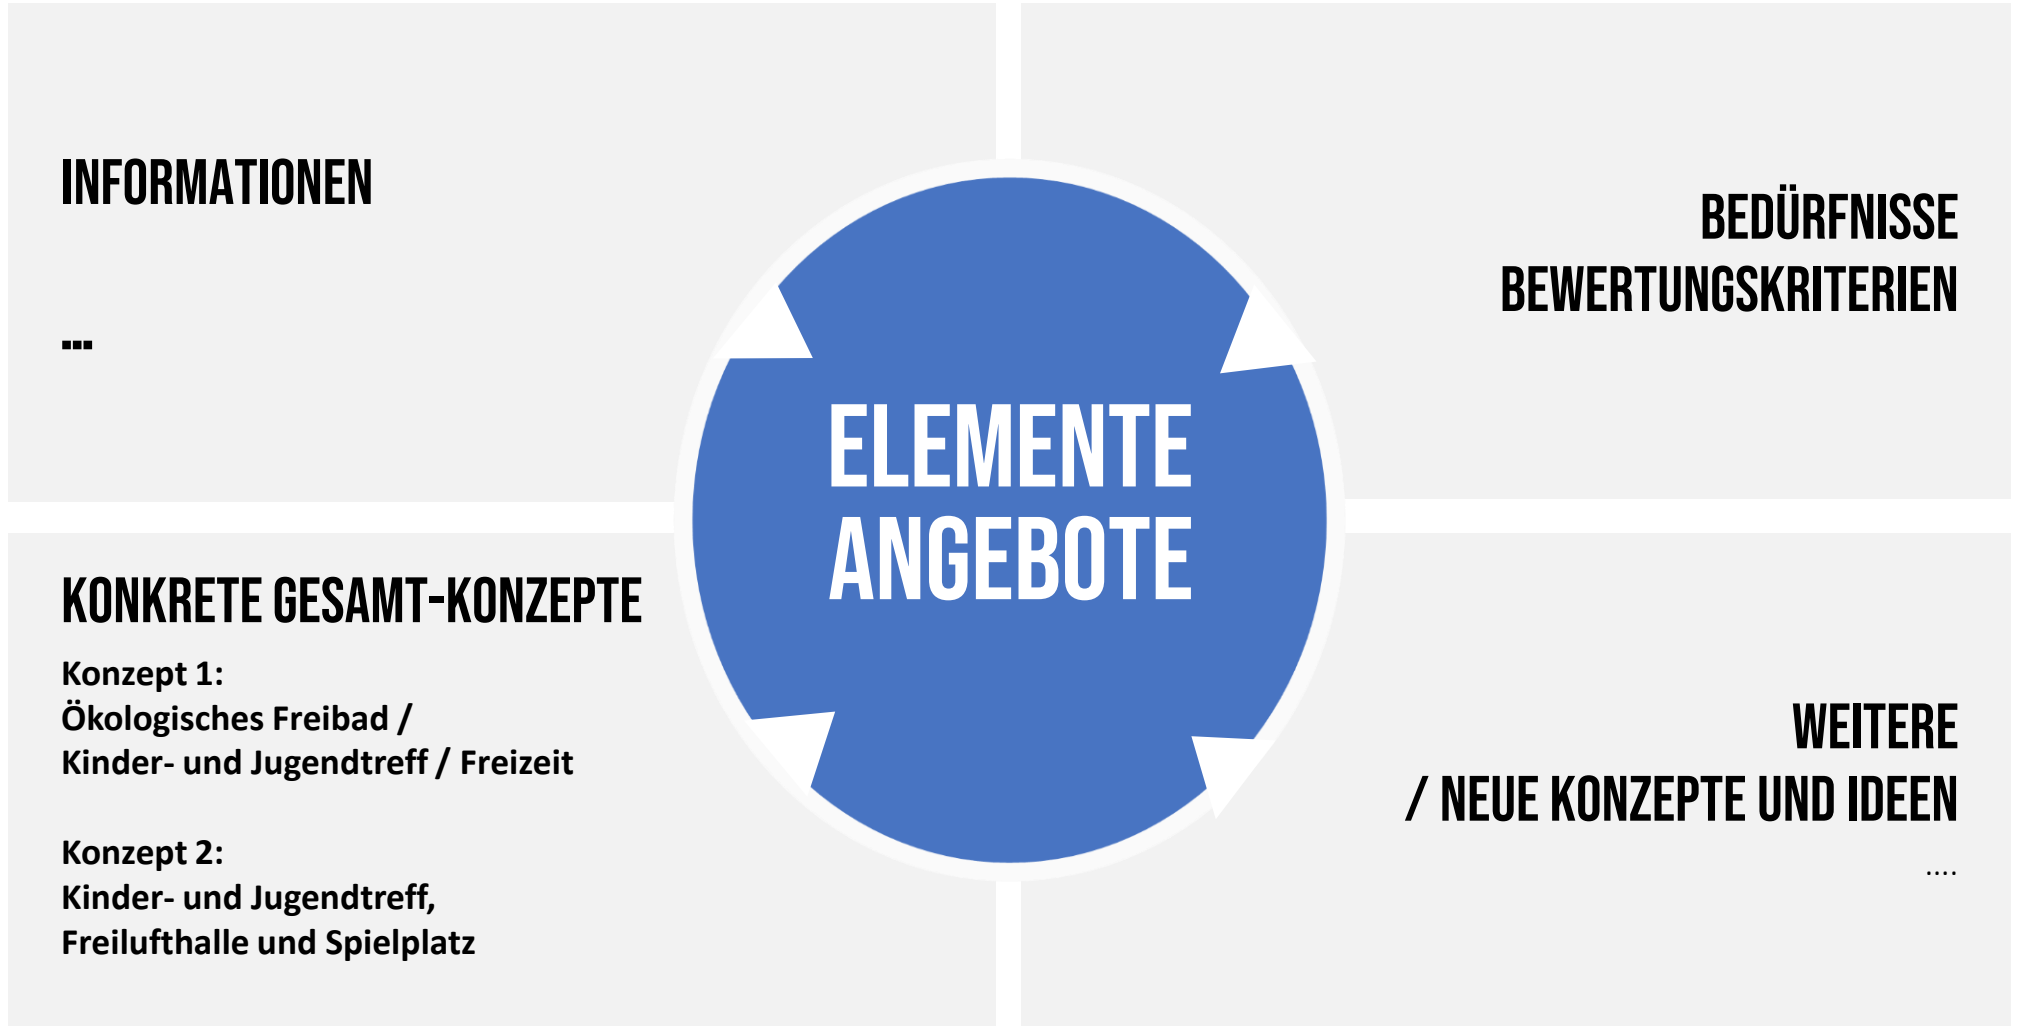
INFORMATIONEN

...

BEDÜRFNISSE
BEWERTUNGSKRITERIEN

ELEMENTE
ANGEBOTE

KONKRETE GESAMT-KONZEPTE

Konzept 1:
Ökologisches Freibad /
Kinder- und Jugendtreff / Freizeit

Konzept 2:
Kinder- und Jugendtreff,
Freilufthalle und Spielplatz

WEITERE
/ NEUE KONZEPTE UND IDEEN
....